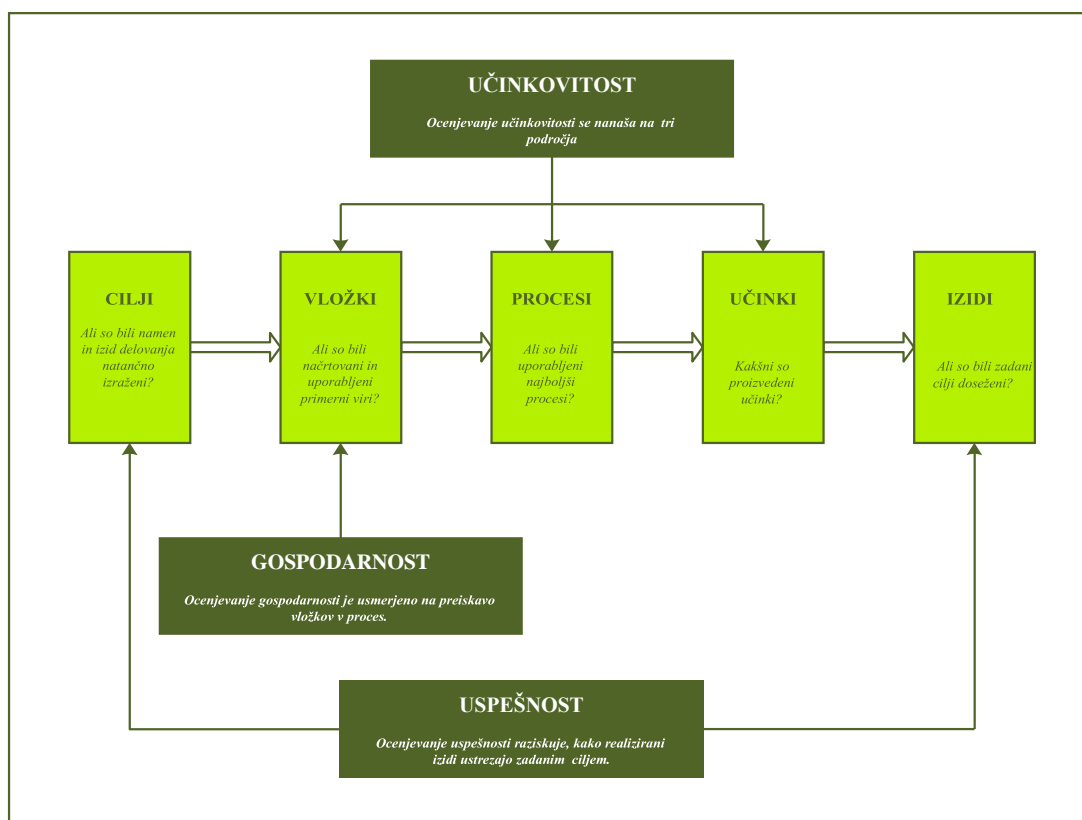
UČINKOVITOST

Ocenjevanje učinkovitosti se nanaša na tri področja

CILJI

Ali so bili namen in izid delovanja natančno izraženi?

VLOŽKI

Ali so bili načrtovani in uporabljeni primerni viri?

PROCESI

Ali so bili uporabljeni najboljši procesi?

UČINKI

Kakšni so proizvedeni učinki?

IZIDI

Ali so bili zadani cilji doseženi?

GOSPODARNOST

Ocenjevanje gospodarnosti je usmerjeno na preiskavo vložkov v proces.

USPEŠNOST

Ocenjevanje uspešnosti raziskuje, kako realizirani izidi ustrezajo zadanim ciljem.